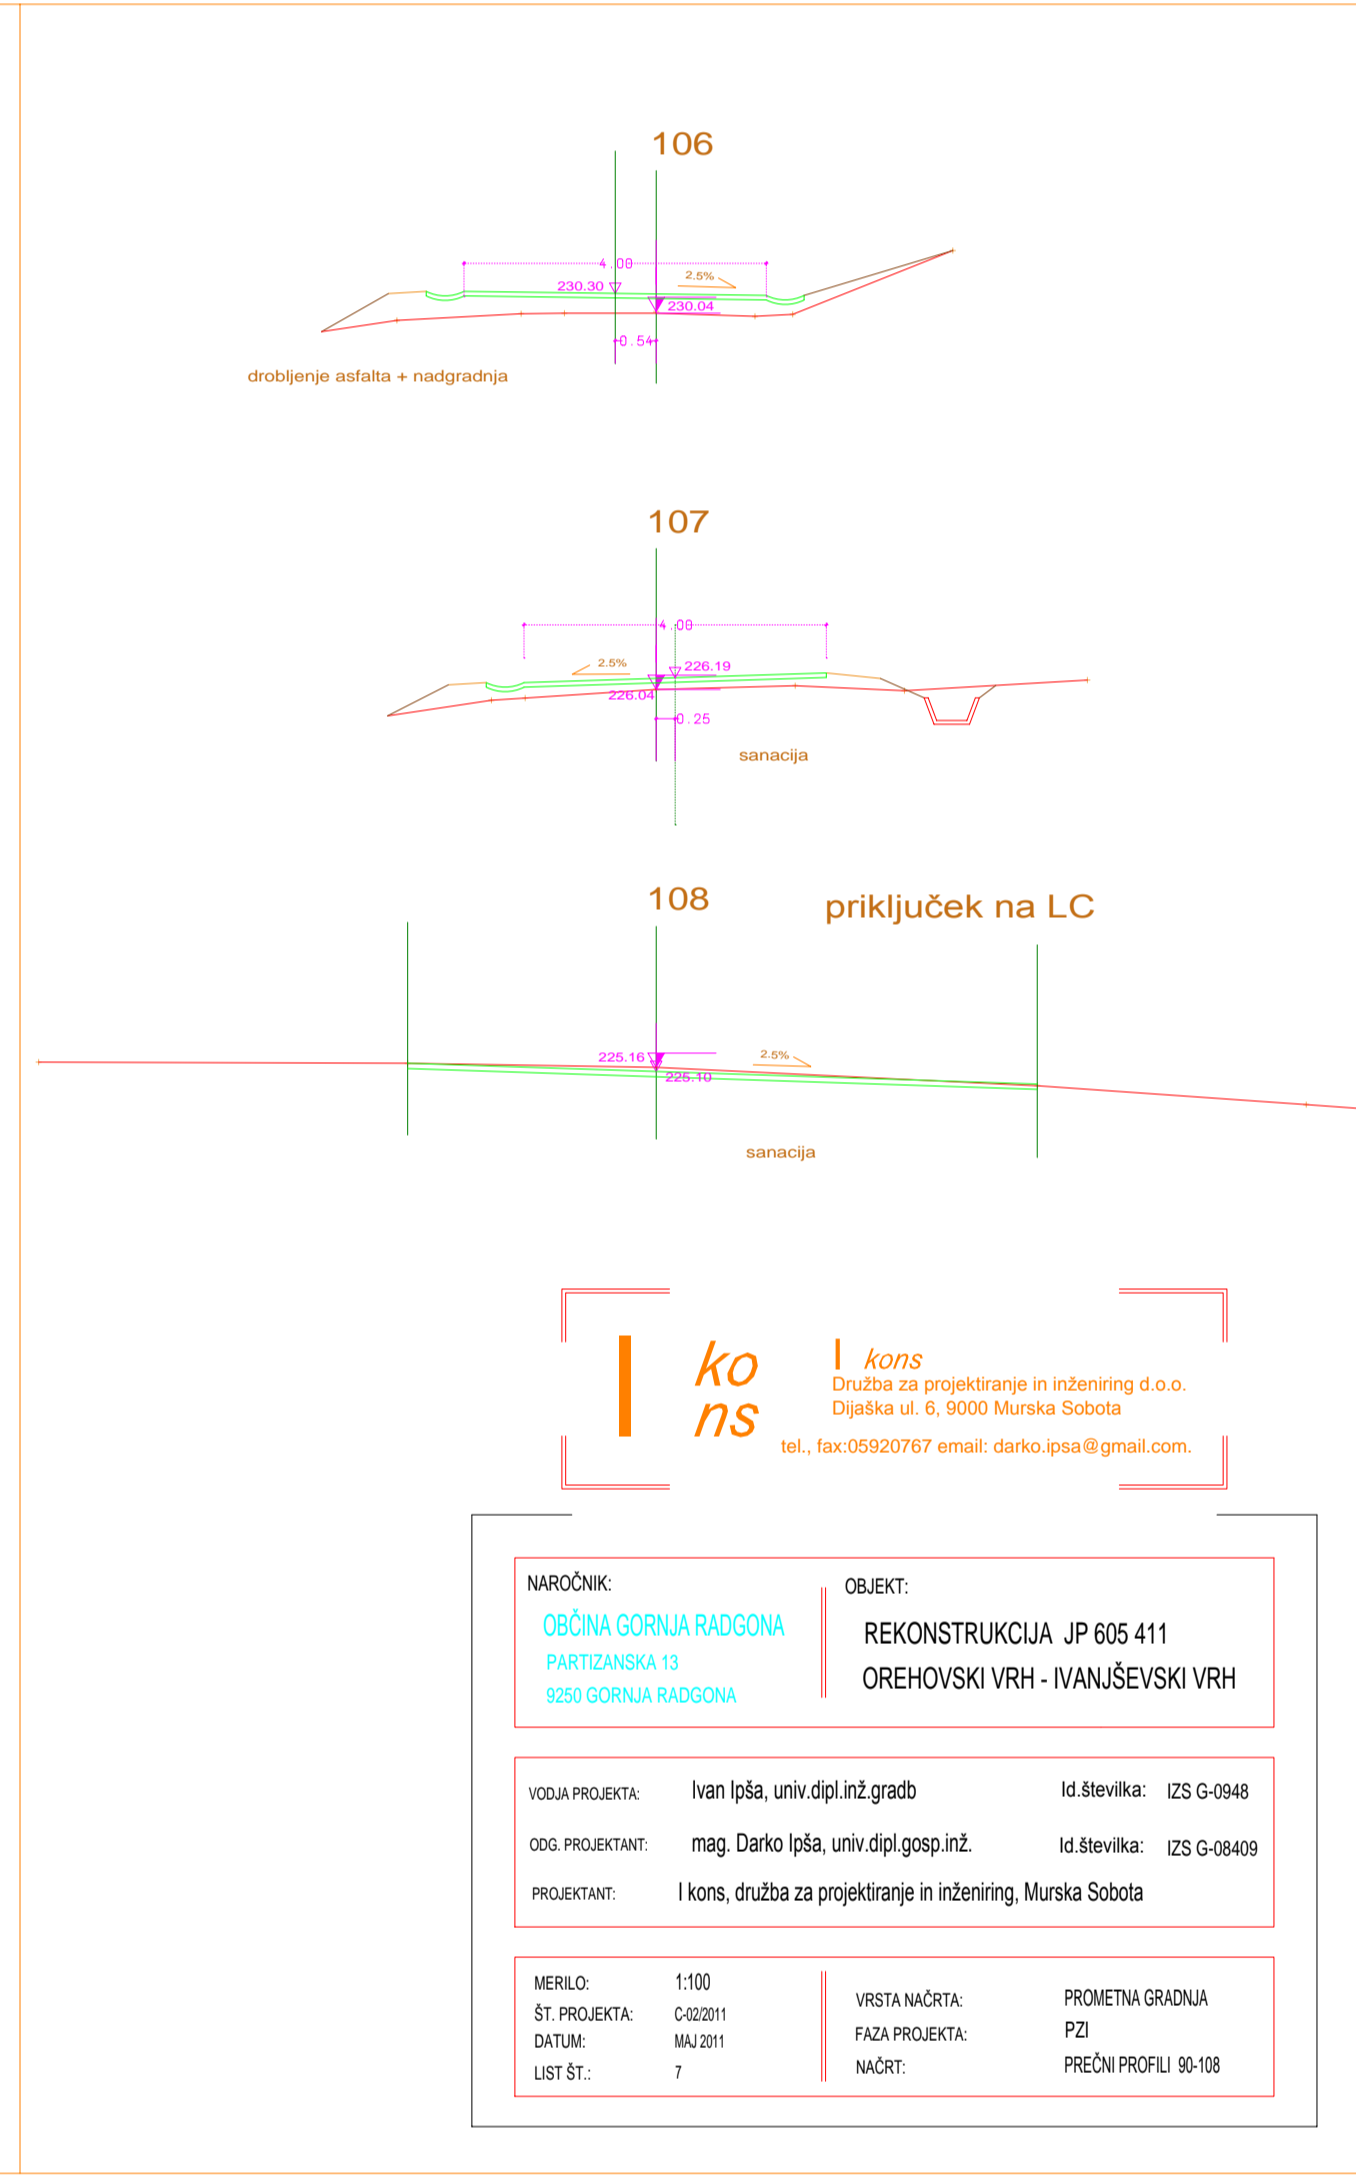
106

4.00

2.5%

230.30

230.04

0.54

drobljenje asfalta + nadgradnja

107

4.00

2.5%

226.19

226.04

0.25

sanacija

108

priključek na LC

225.16

2.5%

225.10

sanacija

I kons

I kons
Družba za projektiranje in inženiring d.o.o.
Dijaška ul. 6, 9000 Murska Sobota
tel., fax:05920767 email: darko.ipsa@gmail.com.

NAROČNIK:
OBČINA GORNJA RADGONA
PARTIZANSKA 13
9250 GORNJA RADGONA

OBJEKT:
REKONSTRUKCIJA JP 605 411
OREHOVSKI VRH - IVANJŠEVSKI VRH

VODJA PROJEKTA: Ivan Ipša, univ.dipl.inž.gradb Id.številka: IZS G-0948

ODG. PROJEKTANT: mag. Darko Ipša, univ.dipl.gosp.inž. Id.številka: IZS G-08409

PROJEKTANT: I kons, družba za projektiranje in inženiring, Murska Sobota

MERILO: 1:100
ŠT. PROJEKTA: C-02/2011
DATUM: MAJ 2011
LIST ŠT.: 7

VRSTA NAČRTA: PROMETNA GRADNJA
FAZA PROJEKTA: PZI
NAČRT: PREČNI PROFILI 90-108